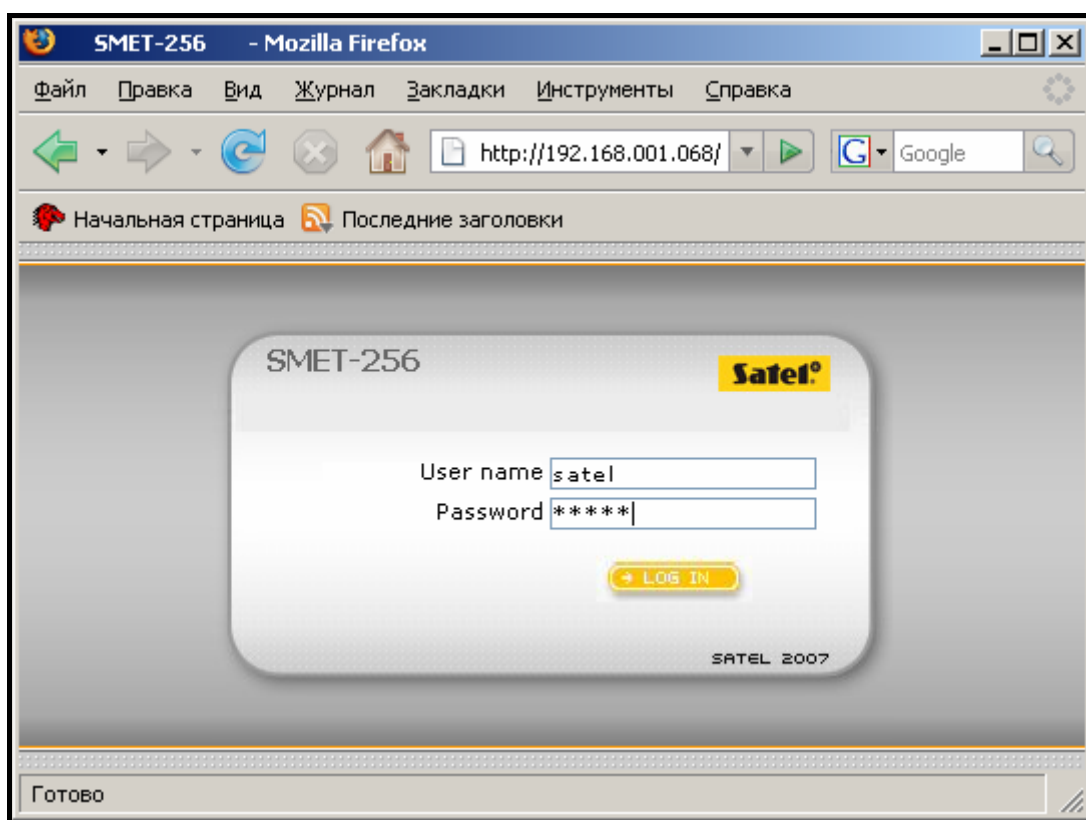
SMET-256 - Mozilla Firefox

Файл Правка Вид Журнал Закладки Инструменты Справка

http://192.168.001.068/

Google

Начальная страница Последние заголовки

SMET-256

Satel

User name satel

Password *****

LOG IN

SATEL 2007

Готово